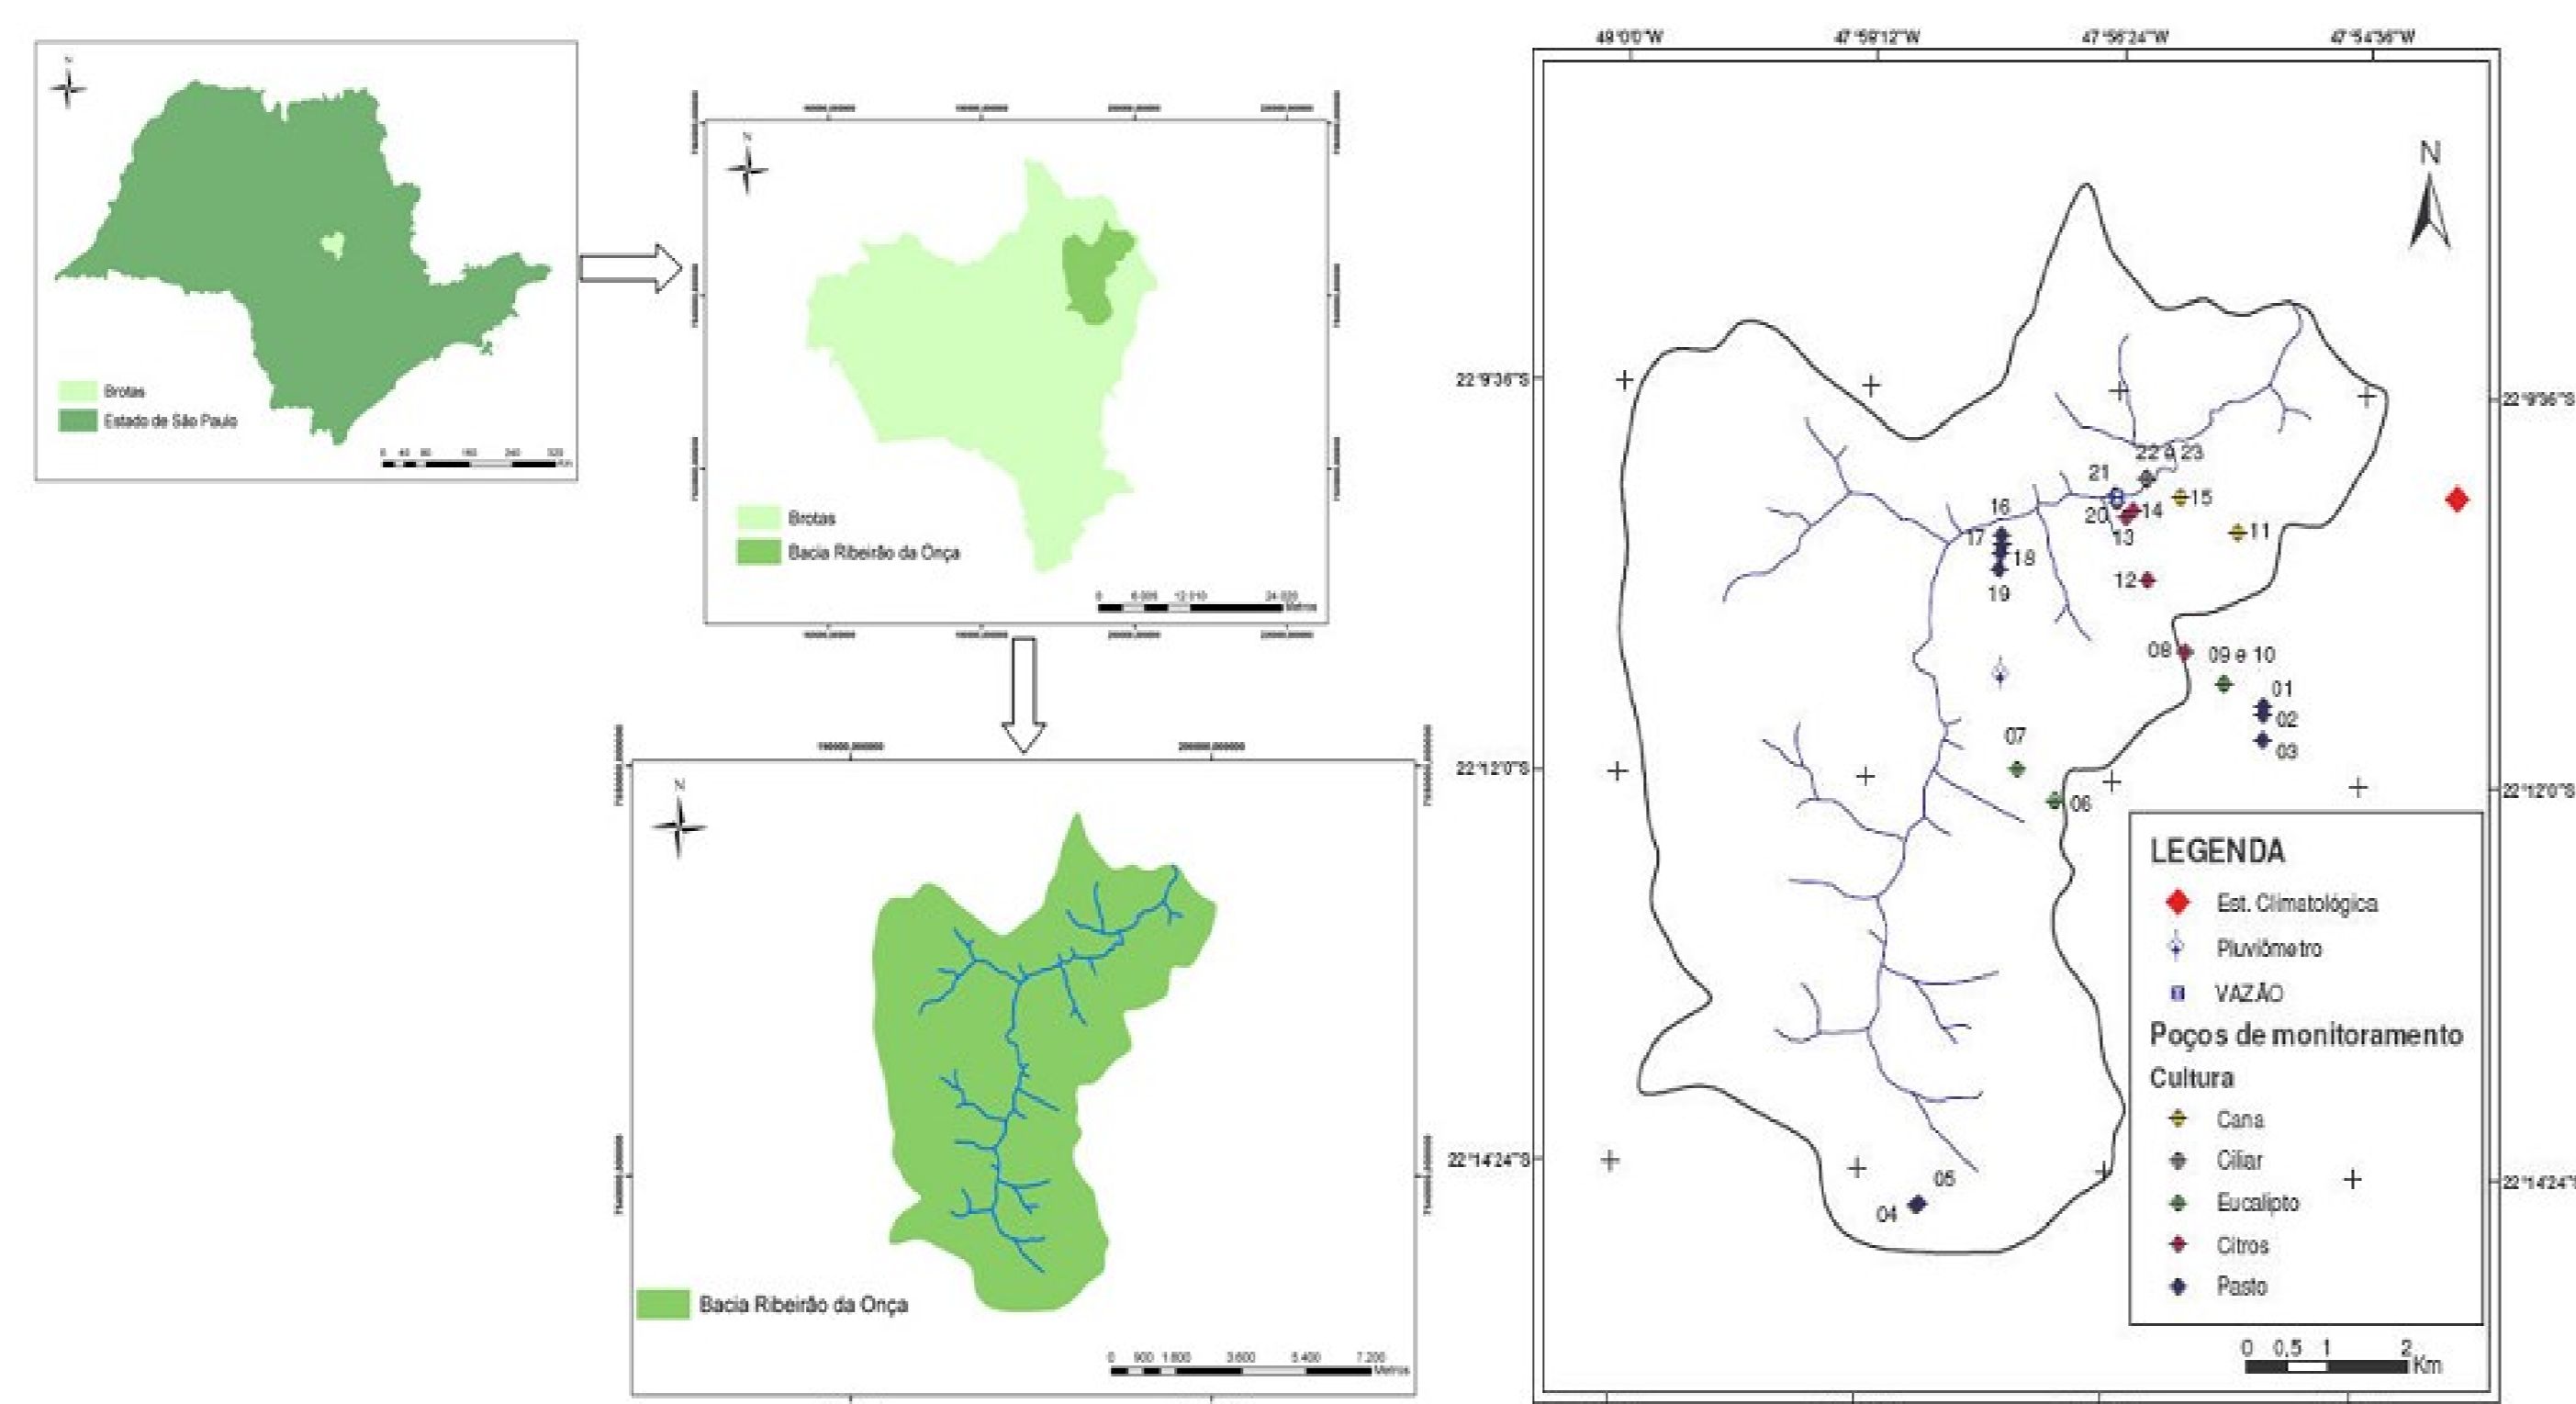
N

Brotas
Estado de São Paulo

0 40 80 160 240 320 Km

N

Brotas
Bacia Ribeirão da Onça

0 6.005 12.110 24.020 Metros

N

Bacia Ribeirão da Onça

0 900 1.800 3.600 5.400 7.200 Metros

49°0'0"W 47°59'12"W 47°56'24"W 47°54'36"W

22°9'36"S
22°12'0"S
22°14'24"S

22°9'36"S
22°12'0"S
22°14'24"S

N

22 e 23
21
15
20
14
13
11
16
17
18
19
12
08
09 e 10
01
02
03
07
06
05
04

LEGENDA
Est. Climatológica
Pluviômetro
VAZÃO
Poços de monitoramento
Cultura
Cana
Ciliar
Eucalipto
Citros
Pasto

0 0,5 1 2 Km